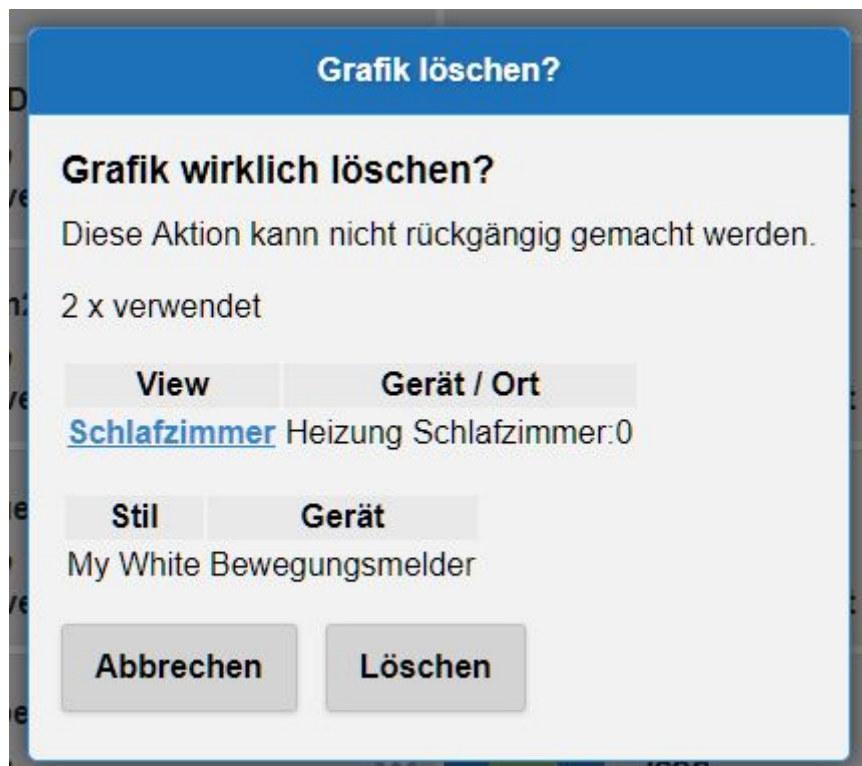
Grafik löschen?

Grafik wirklich löschen?

Diese Aktion kann nicht rückgängig gemacht werden.

2 x verwendet

| View | Gerät / Ort |
|---|---|
| Schlafzimmer | Heizung Schlafzimmer:0 |

| Stil | Gerät |
|---|---|
| My White | Bewegungsmelder |

Abbrechen

Löschen